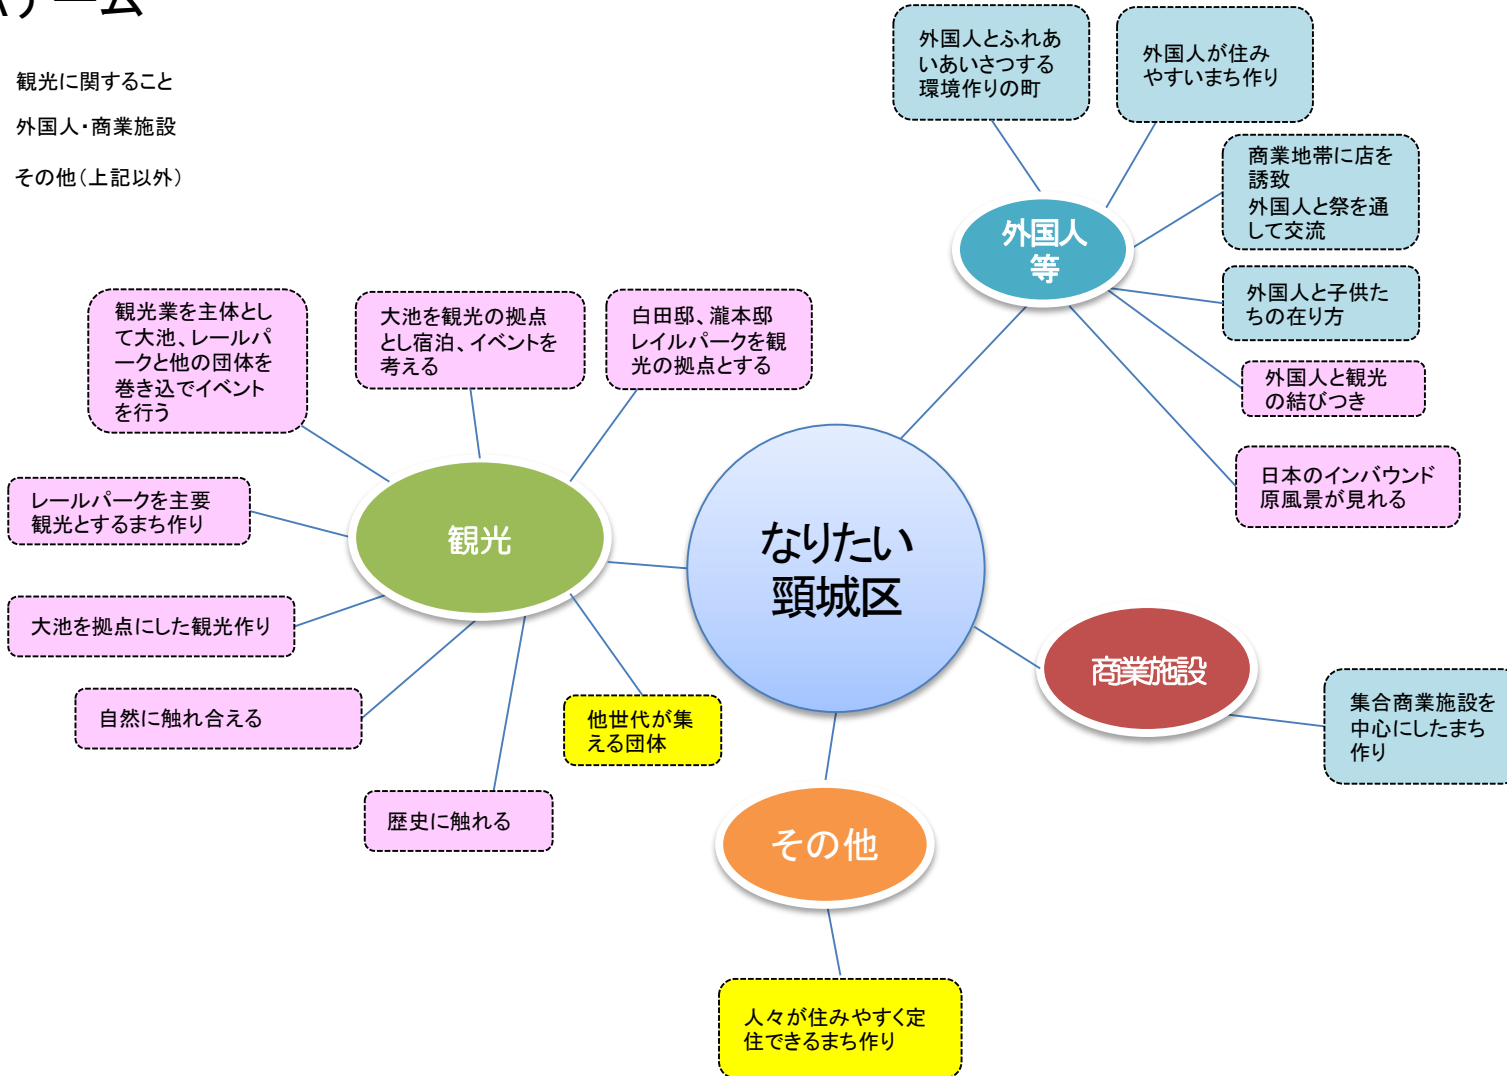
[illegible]

観光に関すること

外国人・商業施設

その他（上記以外）

外国人とふれあいあいさつする環境作りの町

外国人が住みやすいまち作り

商業地帯に店を誘致
外国人と祭を通して交流

外国人等

外国人と子供たちの在り方

外国人と観光の結びつき

日本のインバウンド原風景が見れる

観光業を主体として大池、レールパークと他の団体を巻き込でイベントを行う

大池を観光の拠点とし宿泊、イベントを考える

白田邸、瀧本邸レイルパークを観光の拠点とする

レールパークを主要観光とするまち作り

観光

なりたい頸城区

大池を拠点にした観光作り

自然に触れ合える

他世代が集える団体

歴史に触れる

商業施設

集合商業施設を中心にしたまち作り

その他

人々が住みやすく定住できるまち作り